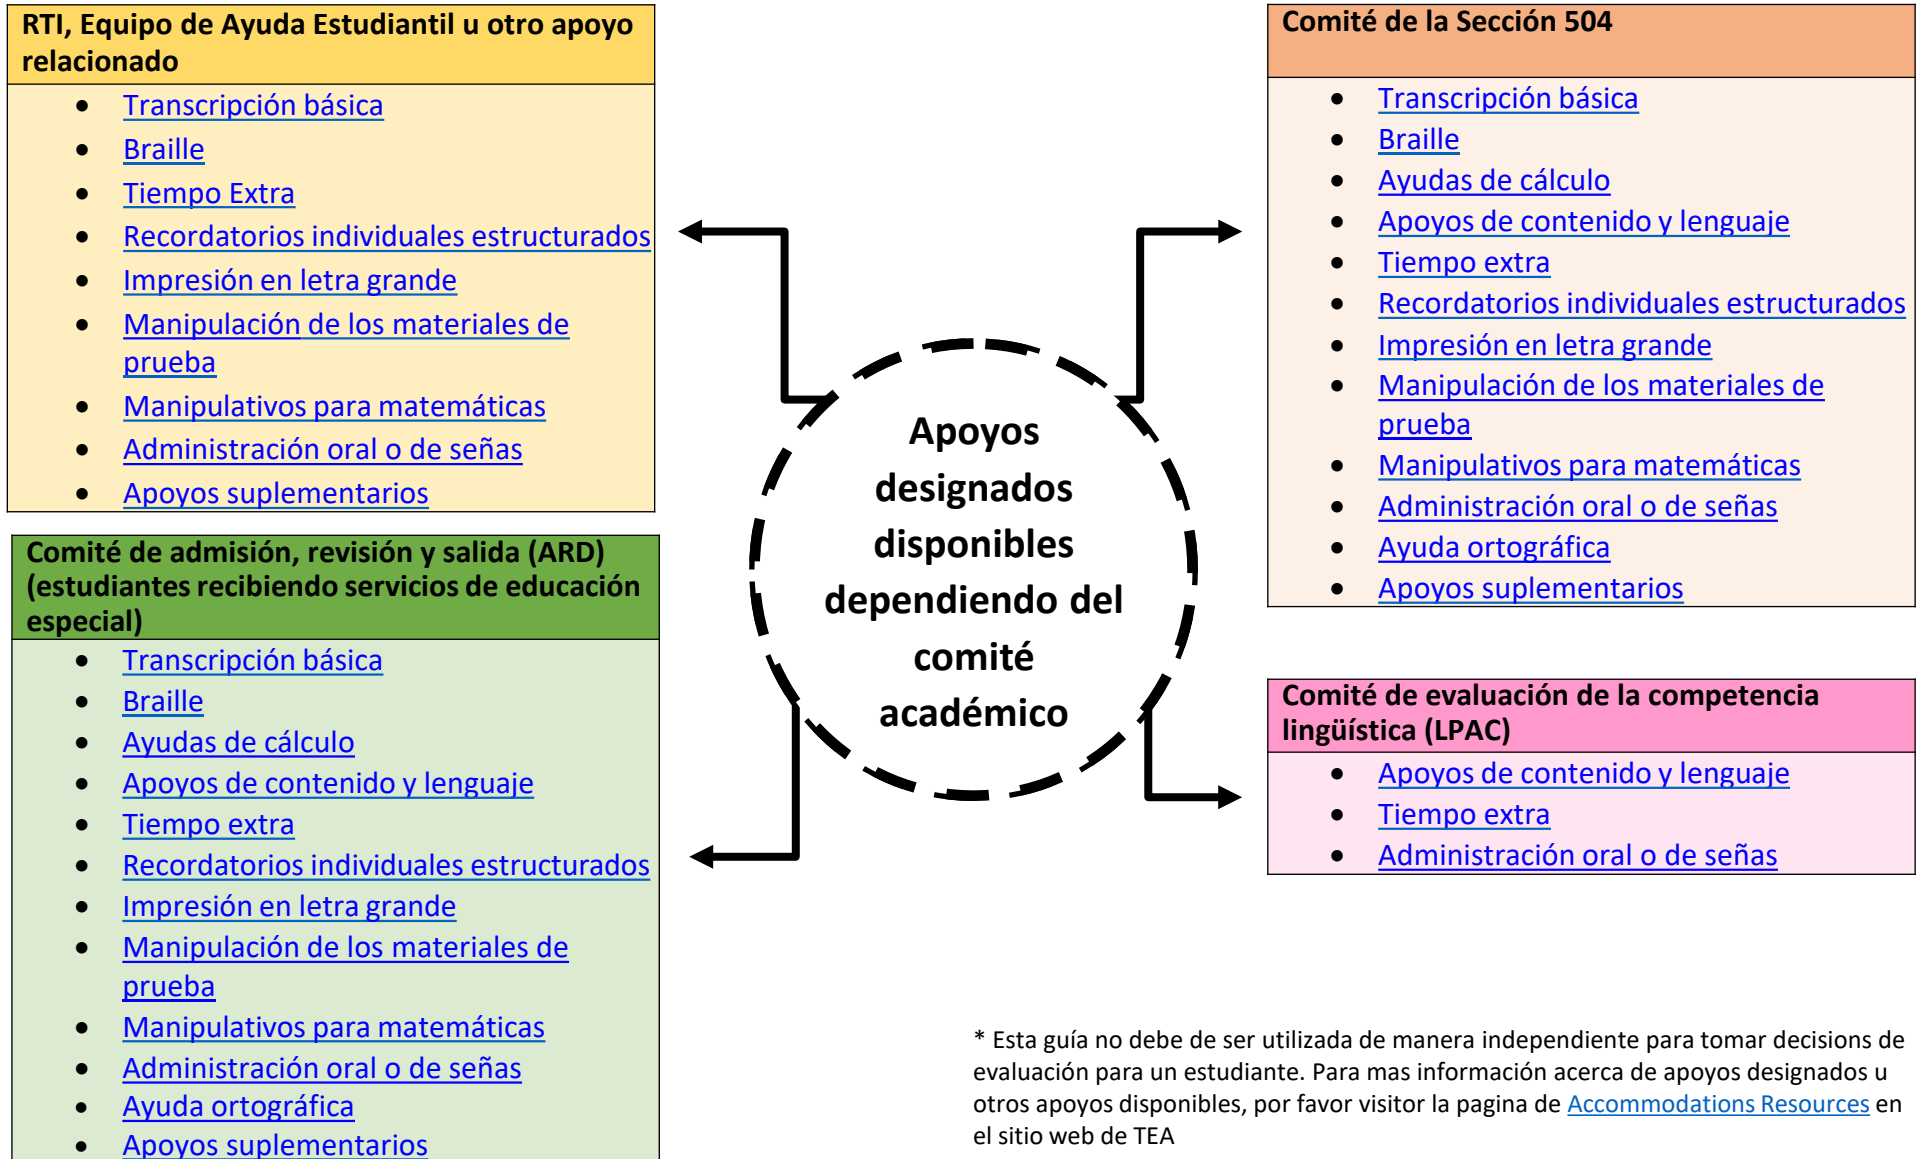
RTI, Equipo de Ayuda Estudiantil u otro apoyo relacionado

- Transcripción básica
- Braille
- Tiempo Extra
- Recordatorios individuales estructurados
- Impresión en letra grande
- Manipulación de los materiales de prueba
- Manipulativos para matemáticas
- Administración oral o de señas
- Apoyos suplementarios

Comité de admisión, revisión y salida (ARD) (estudiantes recibiendo servicios de educación especial)

- Transcripción básica
- Braille
- Ayudas de cálculo
- Apoyos de contenido y lenguaje
- Tiempo extra
- Recordatorios individuales estructurados
- Impresión en letra grande
- Manipulación de los materiales de prueba
- Manipulativos para matemáticas
- Administración oral o de señas
- Ayuda ortográfica
- Apoyos suplementarios

Apoyos designados disponibles dependiendo del comité académico

Comité de la Sección 504

- Transcripción básica
- Braille
- Ayudas de cálculo
- Apoyos de contenido y lenguaje
- Tiempo extra
- Recordatorios individuales estructurados
- Impresión en letra grande
- Manipulación de los materiales de prueba
- Manipulativos para matemáticas
- Administración oral o de señas
- Ayuda ortográfica
- Apoyos suplementarios

Comité de evaluación de la competencia lingüística (LPAC)

- Apoyos de contenido y lenguaje
- Tiempo extra
- Administración oral o de señas

* Esta guía no debe de ser utilizada de manera independiente para tomar decisions de evaluación para un estudiante. Para mas información acerca de apoyos designados u otros apoyos disponibles, por favor visitor la pagina de Accommodations Resources en el sitio web de TEA